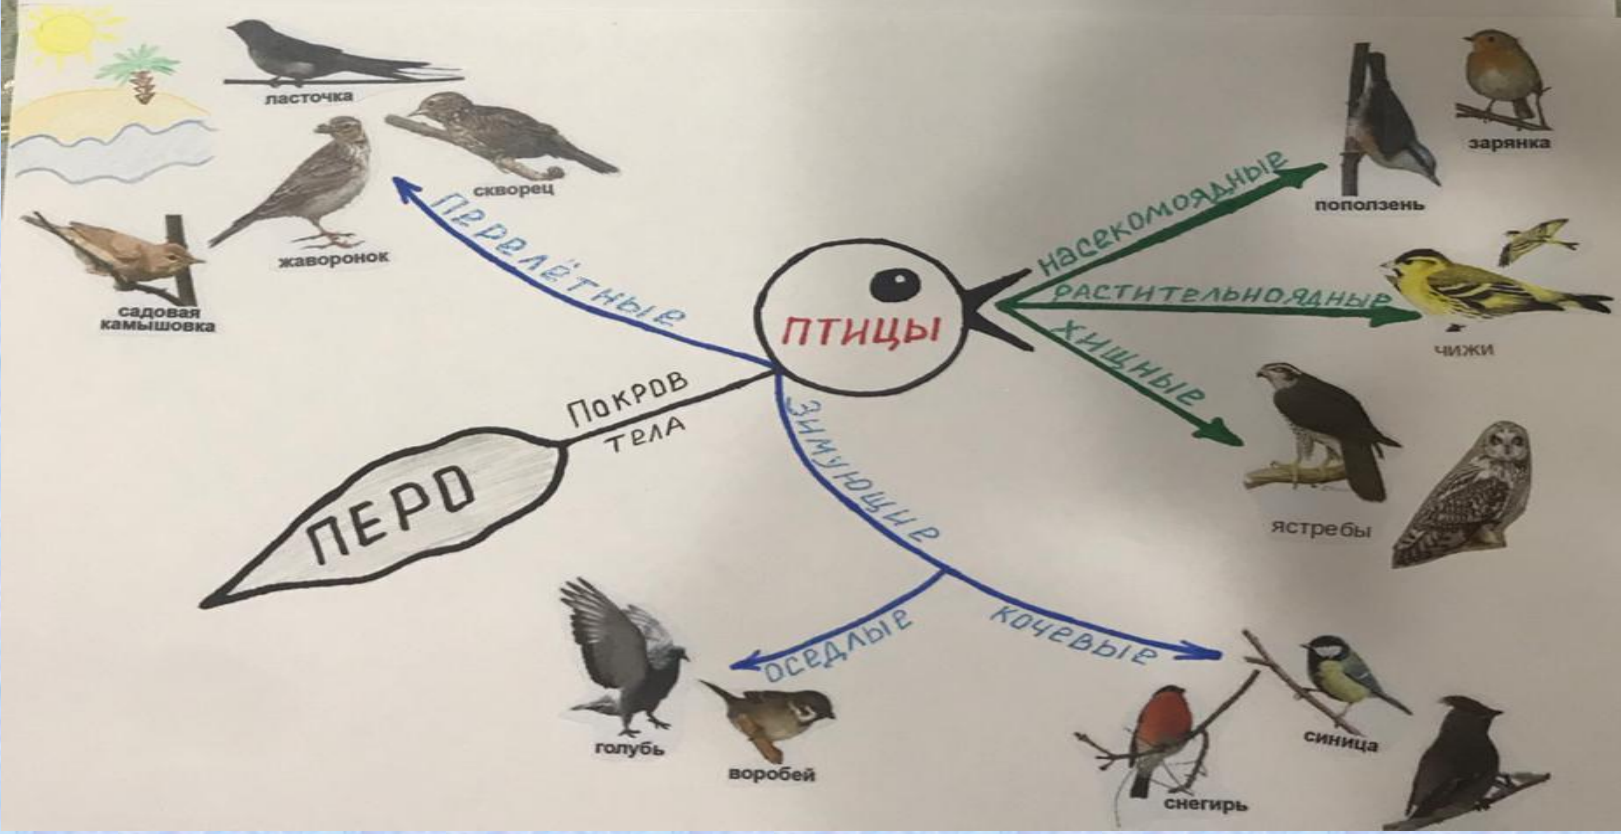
ласточка

скворец

жаворонок

садовая камышовка

перелётные

ПТИЦЫ

насекомоядные

поползень

зарянка

растительноядные

чижи

хищные

ястребы

Покров тела

ПЕРО

зимующие

оседлые

кочевые

голубь

воробей

снегирь

синица